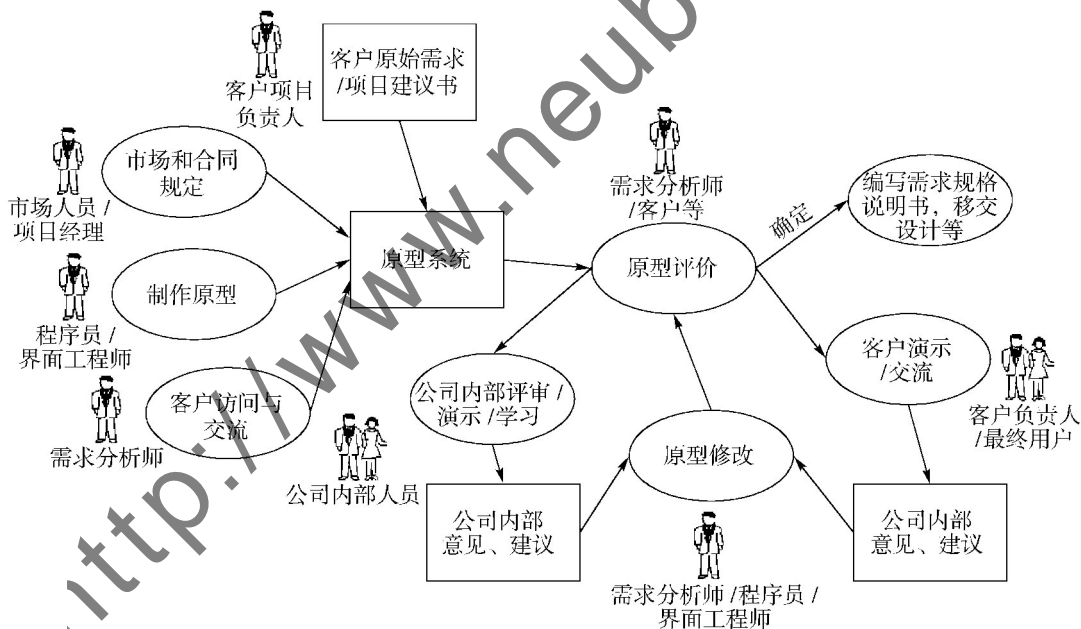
客户项目负责人

客户原始需求/项目建议书

市场和合同规定

市场人员/项日经理

制作原型

程序员/界面工程师

客户访问与交流

需求分析师

原型系统

需求分析师/客户等

原型评价

确定

编写需求规格说明书，移交设计等

客户演示/交流

客户负责人/最终用户

公司内部评审/演示/学习

公司内部人员

原型修改

公司内部意见、建议

公司内部意见、建议

需求分析师/程序员/界面工程师

http://www.neub